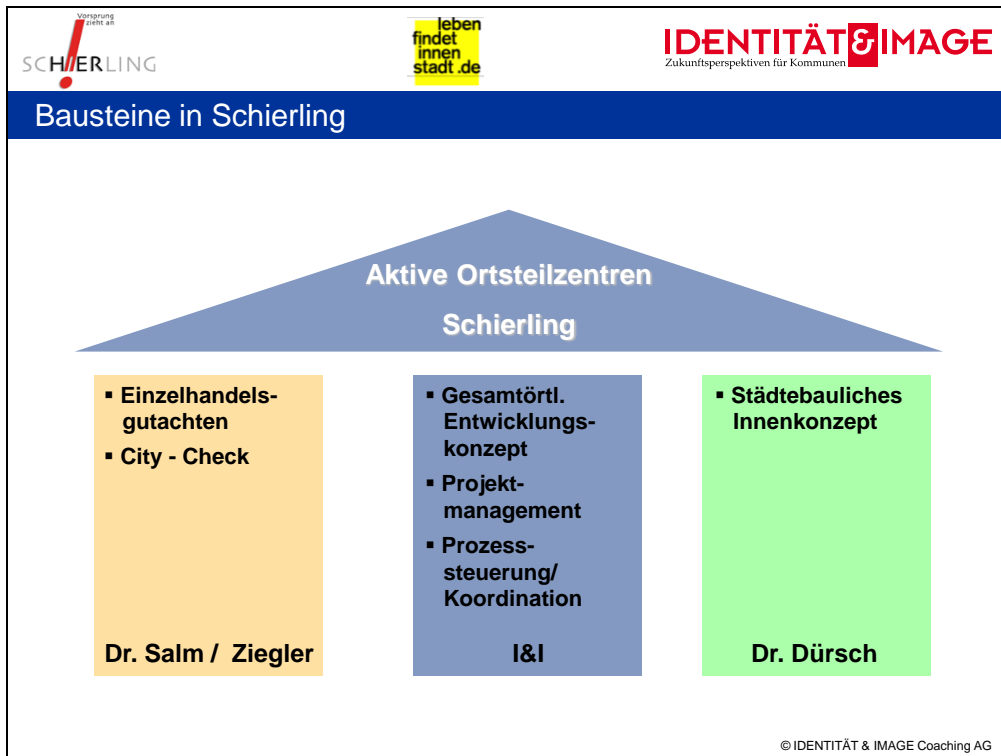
Vorsprung zieht an
SCHIERLING

leben findet innen stadt .de

IDENTITÄT & IMAGE
Zukunftsperspektiven für Kommunen

Bausteine in Schierling

Aktive Ortsteilzentren

Schierling

▪ Einzelhandelsgutachten
▪ City - Check

Dr. Salm / Ziegler

▪ Gesamtörtl. Entwicklungskonzept
▪ Projektmanagement
▪ Prozesssteuerung/ Koordination

I&I

▪ Städtebauliches Innenkonzept

Dr. Dürsch

© IDENTITÄT & IMAGE Coaching AG